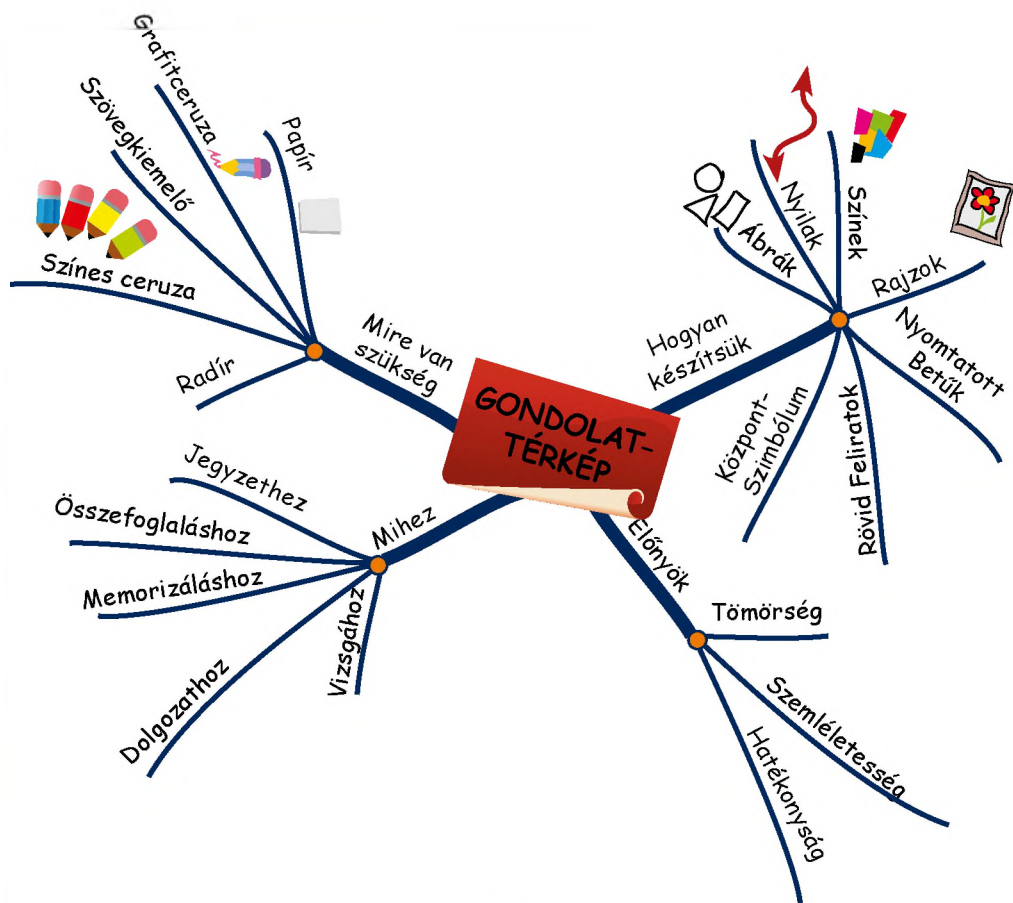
GONDOLAT-TÉRKÉP

Mire van szükség
Grafitceruza
Papír
Szövegkiemelő
Színes ceruza
Radír

Hogyan készítsük
Nyilak
Színek
Ábrák
Rajzok
Nyomtatott Betűk
Rövid Feliratok
Központ-Szimbólum

Mihez
Jegyzethez
Összefoglaláshoz
Memorizáláshoz
Vizsgához
Dolgozathoz

Előnyök
Tömörség
Szemléletesség
Hatékonyság